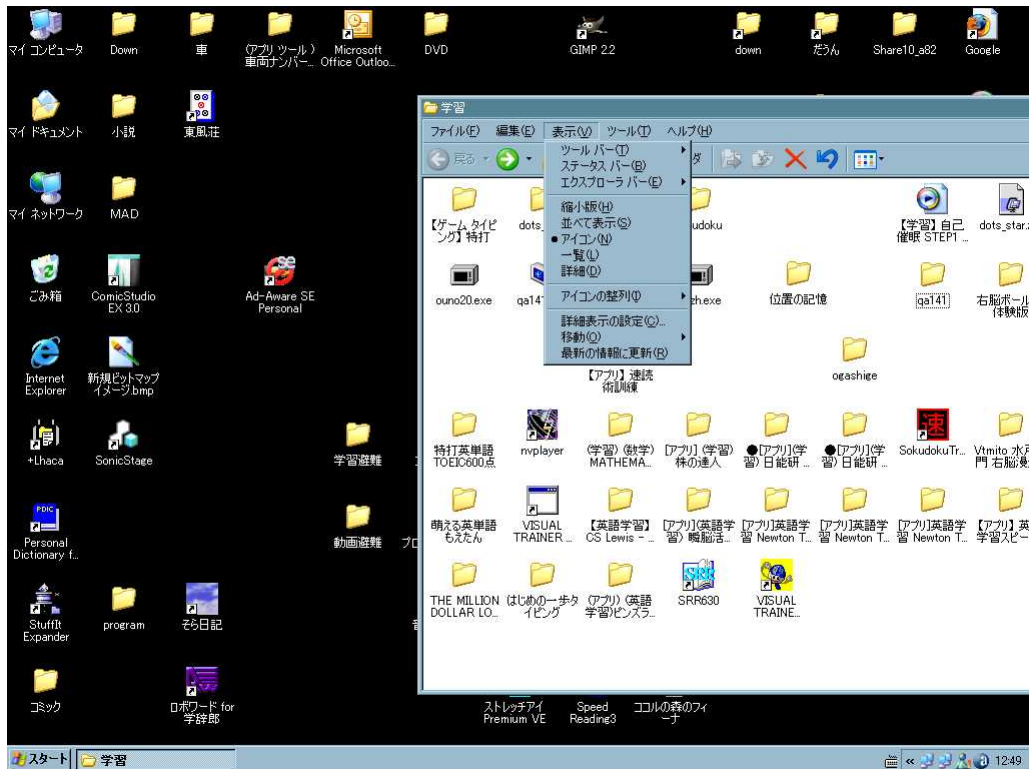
マイ コンピュータ
Down
車
(アプリ ツール) 車両ナンバー...
Microsoft Office Outloo...
DVD
GIMP 2.2
down
だうん
Share10_a82
Google

マイ ドキュメント
小説
東風荘

マイ ネットワーク
MAD

ごみ箱
ComicStudio EX 3.0
Ad-Aware SE Personal

Internet Explorer
新規ビットマップ イメージ.bmp

+Lhaca
SonicStage
学習避難

Personal Dictionary f...
動画避難
プロ

StuffIt Expander
program
そら日記

コミック
ロボワード for 学辞郎

学習
ファイル(F) 編集(E) 表示(V) ツール(T) ヘルプ(H)
戻る
ツール バー(T)
ステータス バー(B)
エクスプローラ バー(E)
縮小版(H)
並べて表示(S)
• アイコン(N)
一覧(L)
詳細(D)
アイコンの整列(I)
詳細表示の設定(C)...
移動(O)
最新の情報に更新(R)

【ゲーム タイピング】特打
dots_
udoku
【学習】自己催眠 STEP1 ...
dots_star.
ouno20.exe
qa14
zh.exe
位置の記憶
qa141
右脳ボール 体験版
【アプリ】速読術訓練
ogashige
特打英単語 TOEIC600点
nvplayer
(学習) (数学) MATHEMA...
[アプリ] (学習) 株の達人
●[アプリ](学習) 日能研...
●[アプリ](学習) 日能研...
SokudokuTr...
Vtmito 水戸 門 右脳...
萌える英単語 もえたん
VISUAL TRAINER ...
【英語学習】 CS Lewis - ...
[アプリ](英語学習) 瞬脳法...
[アプリ]英語学習 Newton T...
[アプリ]英語学習 Newton T...
[アプリ]英語学習 Newton T...
【アプリ】英 学習スピー...
THE MILLION DOLLAR LO...
はじめの一歩タイピング
(アプリ) (英語学習)ピンズラ...
SRR630
VISUAL TRAINE...
ストレッチアイ Premium VE
Speed Reading3
ココロの森のフィーナ

スタート
学習
12:49